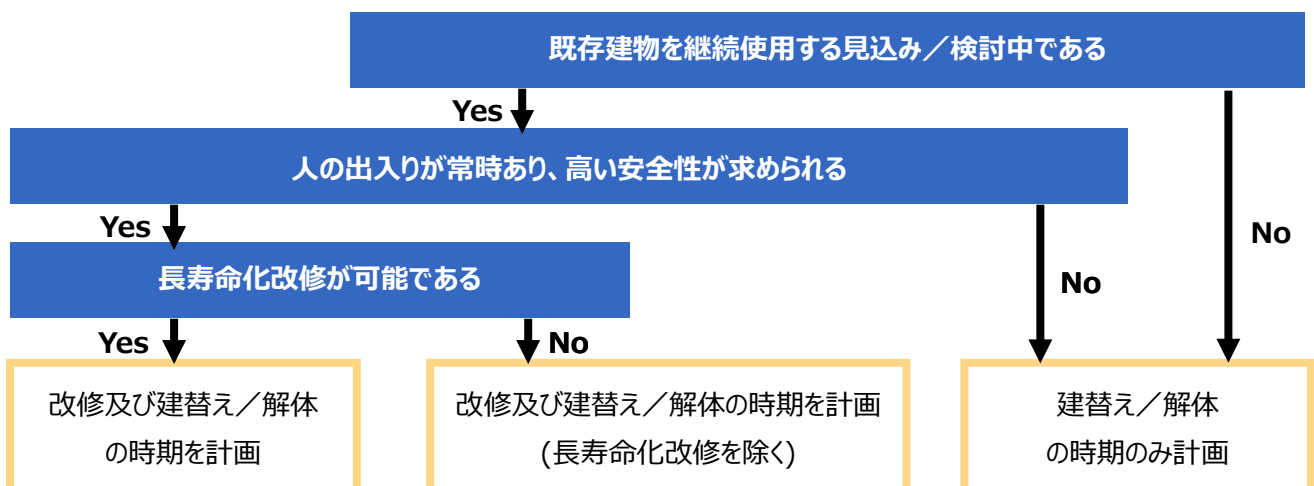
既存建物を継続使用する見込み／検討中である

Yes

人の出入りが常時あり、高い安全性が求められる

Yes

長寿命化改修が可能である

Yes

No

No

No

改修及び建替え／解体の時期を計画

改修及び建替え／解体の時期を計画 (長寿命化改修を除く)

建替え／解体の時期のみ計画